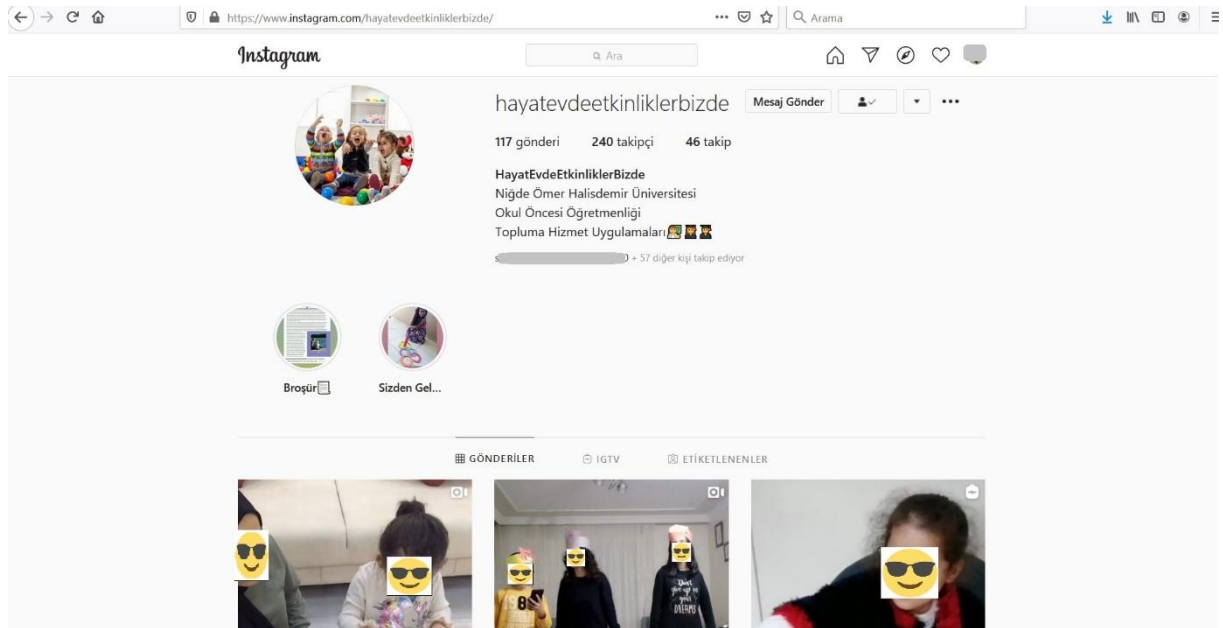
https://www.instagram.com/hayatevdeetkinliklerbizde/

Arama

Instagram

Ara

hayatevdeetkinliklerbizde Mesaj Gönder

117 gönderi 240 takipçi 46 takip

HayatEvdeEtkinliklerBizde
Niğde Ömer Halisdemir Üniversitesi
Okul Öncesi Öğretmenliği
Topluma Hizmet Uygulamaları

s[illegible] + 57 diğer kişi takip ediyor

Broşür

Sizden Gel...

GÖNDERİLER IGTV ETİKETLENENLER